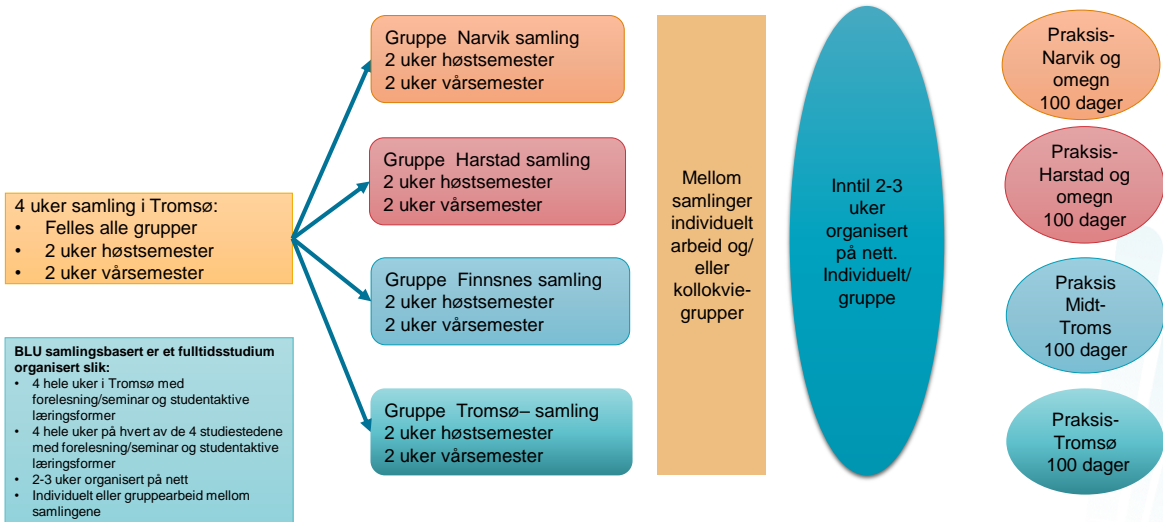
4 uker samling i Tromsø:
• Felles alle grupper
• 2 uker høstsemester
• 2 uker vårsemester

BLU samlingsbasert er et fulltidsstudium organisert slik:
• 4 hele uker i Tromsø med forelesning/seminar og studentaktive læringsformer
• 4 hele uker på hvert av de 4 studiestedene med forelesning/seminar og studentaktive læringsformer
• 2-3 uker organisert på nett
• Individuelt eller gruppearbeid mellom samlingene

Gruppe Narvik samling
2 uker høstsemester
2 uker vårsemester

Gruppe Harstad samling
2 uker høstsemester
2 uker vårsemester

Gruppe Finnsnes samling
2 uker høstsemester
2 uker vårsemester

Gruppe Tromsø– samling
2 uker høstsemester
2 uker vårsemester

Mellom samlinger individuelt arbeid og/ eller kollokvie-grupper

Inntil 2-3 uker organisert på nett. Individuelt/ gruppe

Praksis-Narvik og omegn 100 dager

Praksis-Harstad og omegn 100 dager

Praksis Midt-Troms 100 dager

Praksis-Tromsø 100 dager